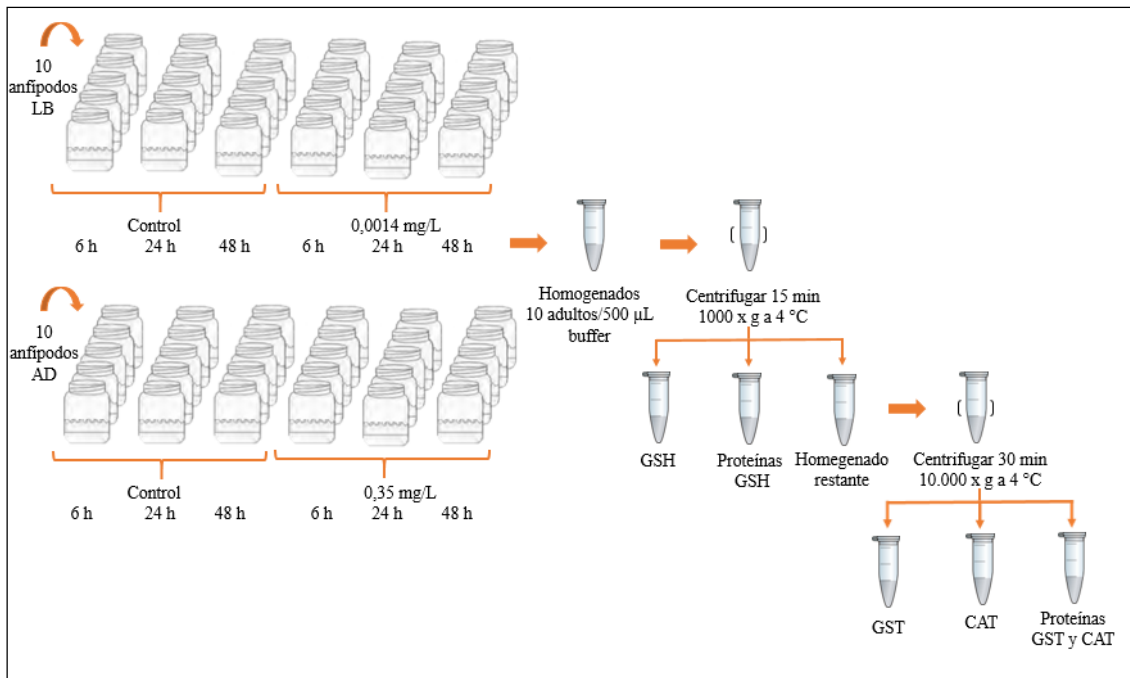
10 anfípodos LB

Control
6 h 24 h 48 h

0,0014 mg/L
6 h 24 h 48 h

10 anfípodos AD

Control
6 h 24 h 48 h

0,35 mg/L
6 h 24 h 48 h

Homogenados
10 adultos/500 µL buffer

Centrifugar 15 min
1000 x g a 4 °C

GSH

Proteínas GSH

Homegenado restante

Centrifugar 30 min
10.000 x g a 4 °C

GST

CAT

Proteínas GST y CAT